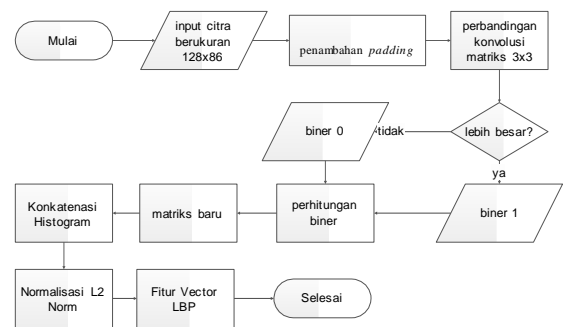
Mulai

input citra berukuran 128x86

penambahan *padding*

perbandingan konvolusi matriks 3x3

lebih besar?

tidak

biner 0

ya

biner 1

perhitungan biner

matriks baru

Konkatenasi Histogram

Normalisasi L2 Norm

Fitur Vector LBP

Selesai